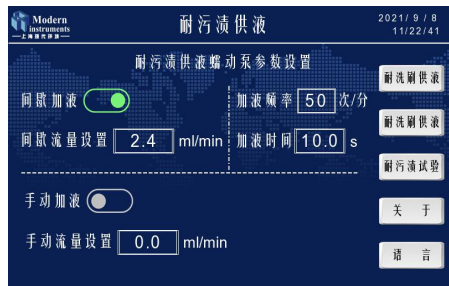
Modern instruments
上海现代环境

耐污渍供液

2021/9/8
11/22/41

耐污渍供液蠕动泵参数设置

间歇加液

间歇流量设置 2.4 ml/min

加液频率 50 次/分

加液时间 10.0 s

手动加液

手动流量设置 0.0 ml/min

耐洗刷供液

耐洗刷供液

耐污渍试验

关 于

语 言